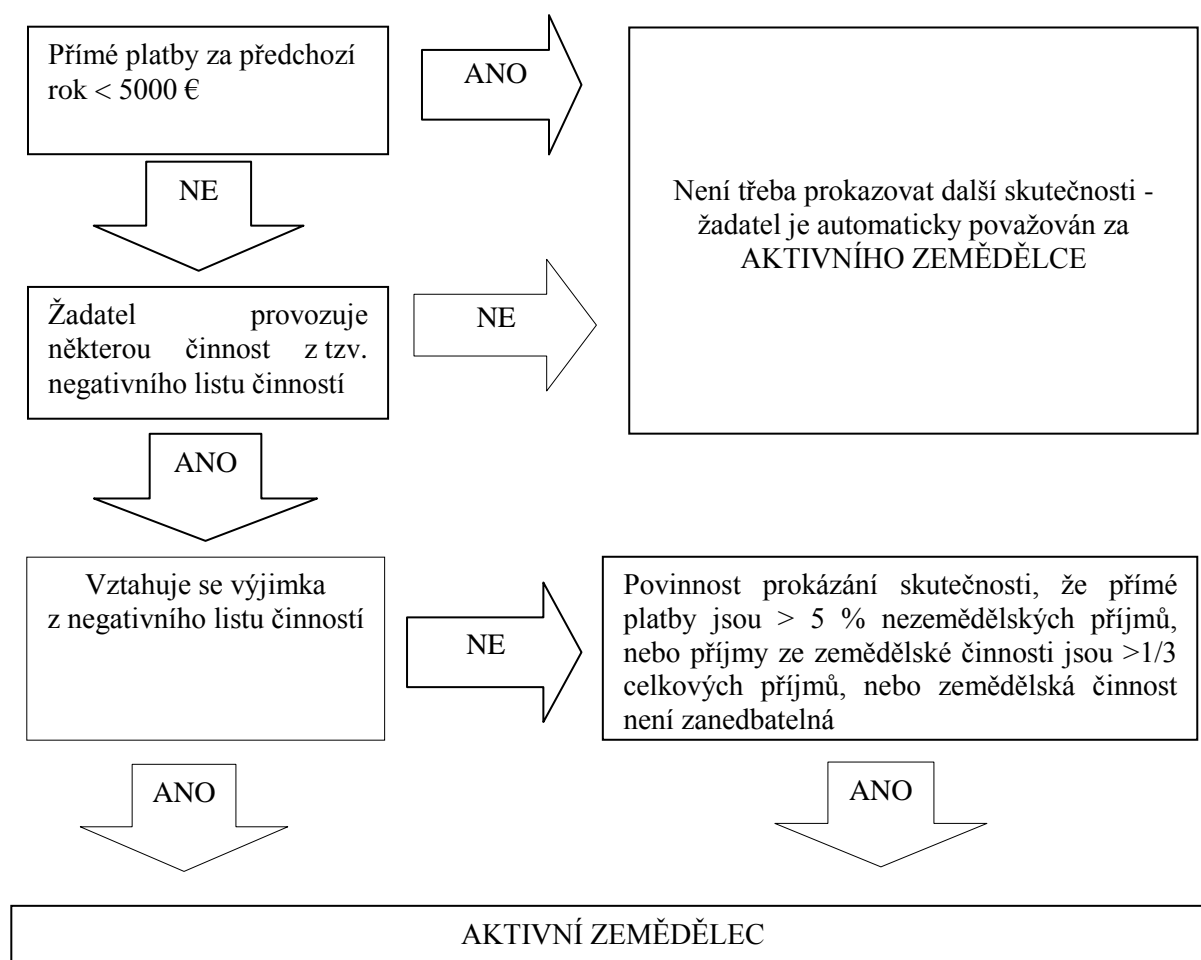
Přímé platby za předchozí rok < 5000 €

ANO

Není třeba prokazovat další skutečnosti - žadatel je automaticky považován za AKTIVNÍHO ZEMĚDĚLCE

NE

Žadatel provozuje některou činnost z tzv. negativního listu činností

NE

ANO

Vztahuje se výjimka z negativního listu činností

NE

Povinnost prokázání skutečnosti, že přímé platby jsou > 5 % nezemědělských příjmů, nebo příjmy ze zemědělské činnosti jsou >1/3 celkových příjmů, nebo zemědělská činnost není zanedbatelná

ANO

ANO

AKTIVNÍ ZEMĚDĚLEC